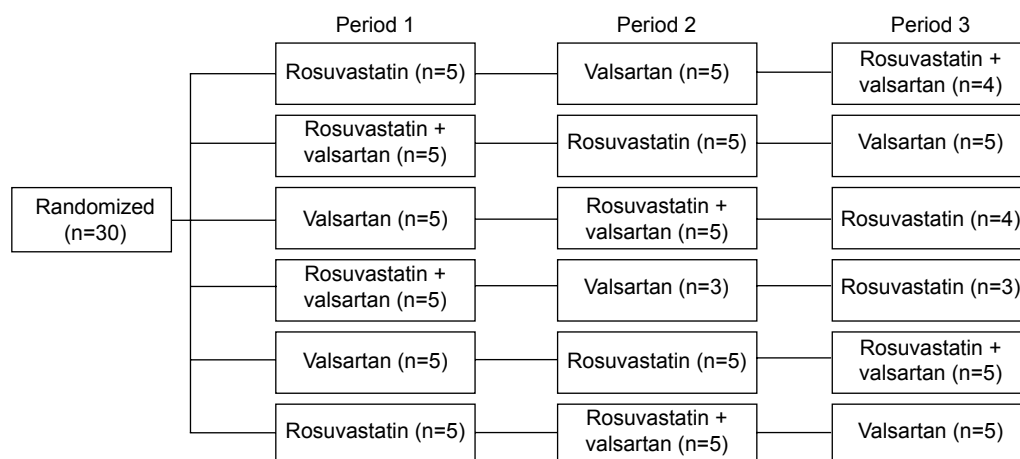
Period 1

Period 2

Period 3

Randomized (n=30)

Rosuvastatin (n=5)

Valsartan (n=5)

Rosuvastatin + valsartan (n=4)

Rosuvastatin + valsartan (n=5)

Rosuvastatin (n=5)

Valsartan (n=5)

Valsartan (n=5)

Rosuvastatin + valsartan (n=5)

Rosuvastatin (n=4)

Rosuvastatin + valsartan (n=5)

Valsartan (n=3)

Rosuvastatin (n=3)

Valsartan (n=5)

Rosuvastatin (n=5)

Rosuvastatin + valsartan (n=5)

Rosuvastatin (n=5)

Rosuvastatin + valsartan (n=5)

Valsartan (n=5)